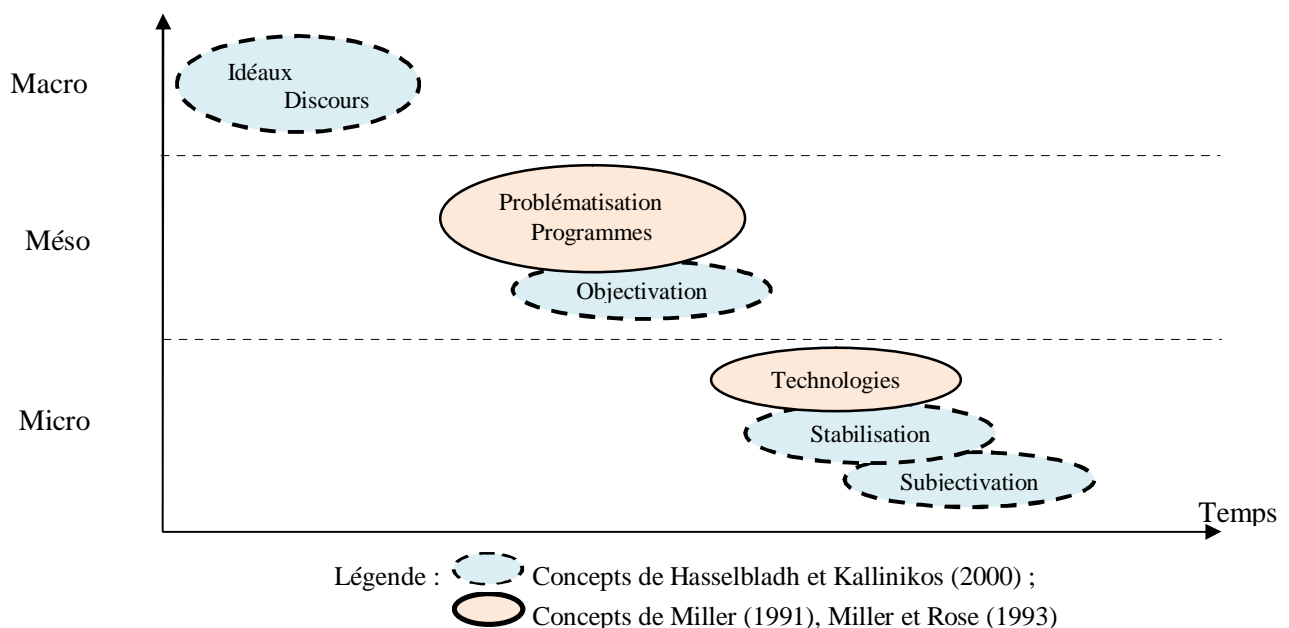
Macro

Idéaux
Discours

Méso

Problématisation
Programmes

Objectivation

Micro

Technologies

Stabilisation

Subjectivation

Temps

Légende : Concepts de Hasselbladh et Kallinikos (2000) ;
Concepts de Miller (1991), Miller et Rose (1993)